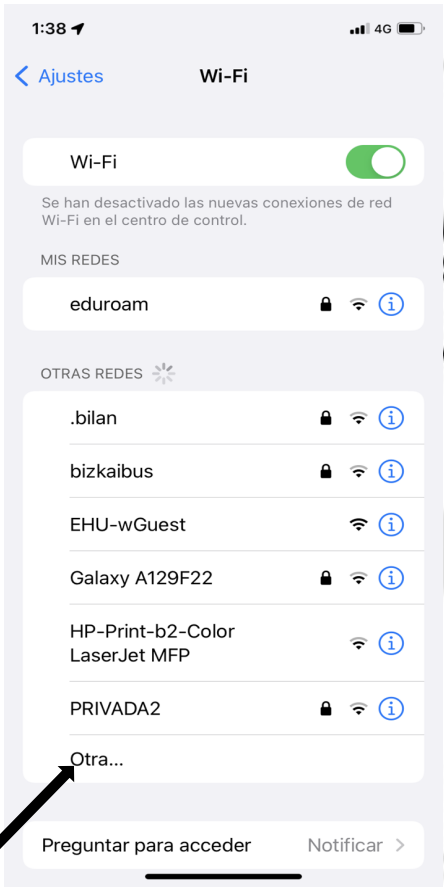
1:38

4G

Ajustes

Wi-Fi

Wi-Fi

Se han desactivado las nuevas conexiones de red Wi-Fi en el centro de control.

MIS REDES

eduroam

OTRAS REDES

.bilan

bizkaibus

EHU-wGuest

Galaxy A129F22

HP-Print-b2-Color LaserJet MFP

PRIVADA2

Otra...

Preguntar para acceder

Notificar